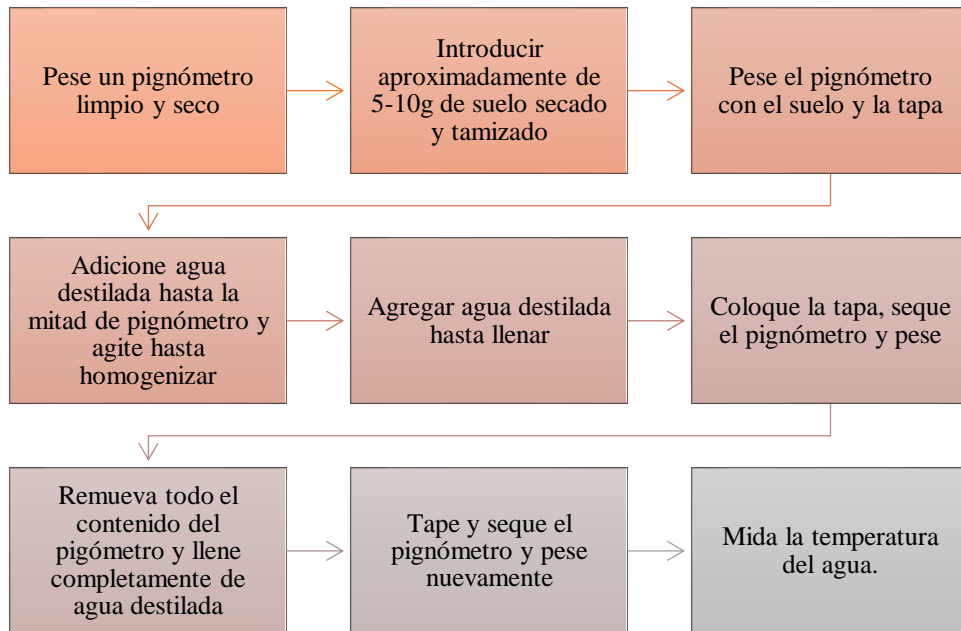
Pese un pignómetro limpio y seco

Introducir aproximadamente de 5-10g de suelo secado y tamizado

Pese el pignómetro con el suelo y la tapa

Adicione agua destilada hasta la mitad de pignómetro y agite hasta homogenizar

Agregar agua destilada hasta llenar

Coloque la tapa, seque el pignómetro y pese

Remueva todo el contenido del pigómetro y llene completamente de agua destilada

Tape y seque el pignómetro y pese nuevamente

Mida la temperatura del agua.